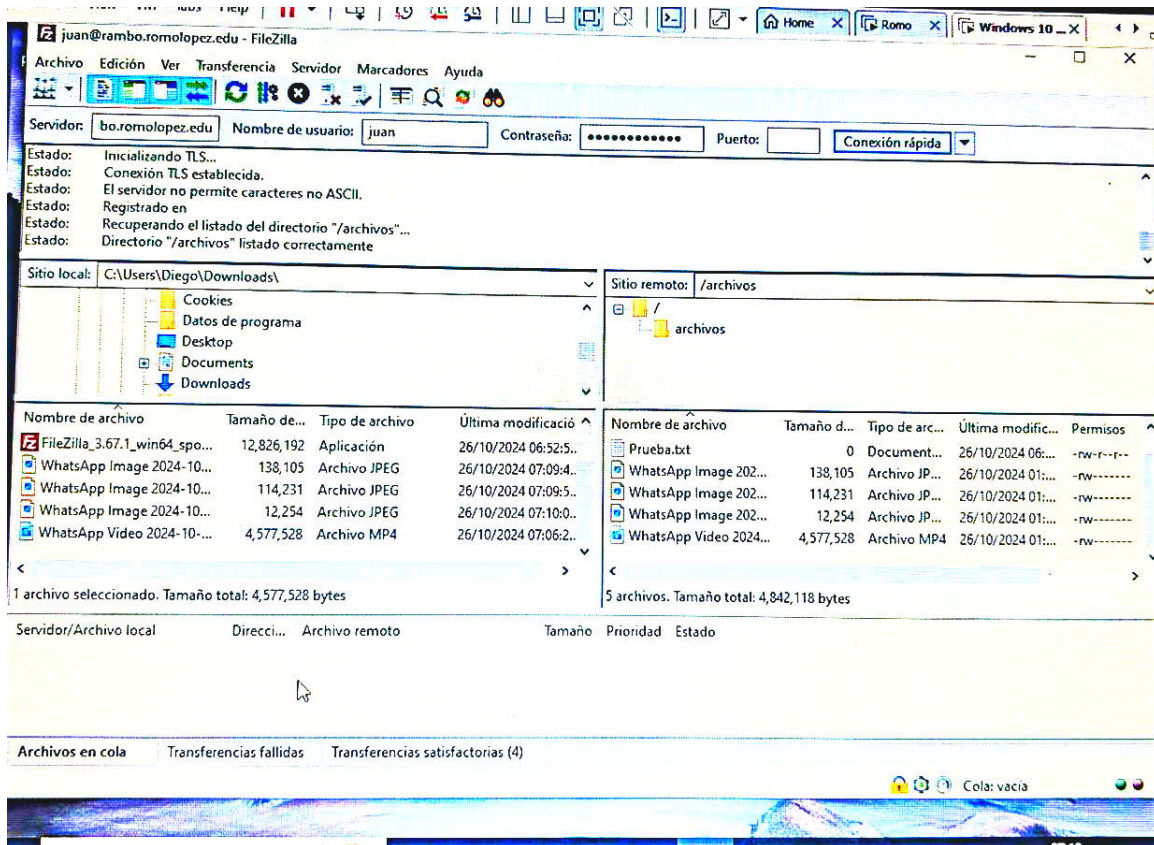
Home | Romo | Windows 10

juan@rambo.romolopez.edu - FileZilla

Archivo Edición Ver Transferencia Servidor Marcadores Ayuda

Servidor: bo.romolopez.edu Nombre de usuario: juan Contraseña: ••••••••••••• Puerto: Conexión rápida

Estado: Inicializando TLS...
Estado: Conexión TLS establecida.
Estado: El servidor no permite caracteres no ASCII.
Estado: Registrado en
Estado: Recuperando el listado del directorio "/archivos"...
Estado: Directorio "/archivos" listado correctamente

Sitio local: C:\Users\Diego\Downloads\

Cookies
Datos de programa
Desktop
Documents
Downloads

Sitio remoto: /archivos

/
archivos

| Nombre de archivo | Tamaño de... | Tipo de archivo | Última modificació |
|---|---|---|---|
| FileZilla_3.67.1_win64_spo... | 12,826,192 | Aplicación | 26/10/2024 06:52:5.. |
| WhatsApp Image 2024-10... | 138,105 | Archivo JPEG | 26/10/2024 07:09:4.. |
| WhatsApp Image 2024-10... | 114,231 | Archivo JPEG | 26/10/2024 07:09:5.. |
| WhatsApp Image 2024-10... | 12,254 | Archivo JPEG | 26/10/2024 07:10:0.. |
| WhatsApp Video 2024-10-... | 4,577,528 | Archivo MP4 | 26/10/2024 07:06:2.. |

1 archivo seleccionado. Tamaño total: 4,577,528 bytes

| Nombre de archivo | Tamaño d... | Tipo de arc... | Última modific... | Permisos |
|---|---|---|---|---|
| Prueba.txt | 0 | Document... | 26/10/2024 06:... | -rw-r--r-- |
| WhatsApp Image 202... | 138,105 | Archivo JP... | 26/10/2024 01:... | -rw------- |
| WhatsApp Image 202... | 114,231 | Archivo JP... | 26/10/2024 01:... | -rw------- |
| WhatsApp Image 202... | 12,254 | Archivo JP... | 26/10/2024 01:... | -rw------- |
| WhatsApp Video 2024... | 4,577,528 | Archivo MP4 | 26/10/2024 01:... | -rw------- |

5 archivos. Tamaño total: 4,842,118 bytes

Servidor/Archivo local Direcci... Archivo remoto Tamaño Prioridad Estado

Archivos en cola Transferencias fallidas Transferencias satisfactorias (4)

Cola: vacía